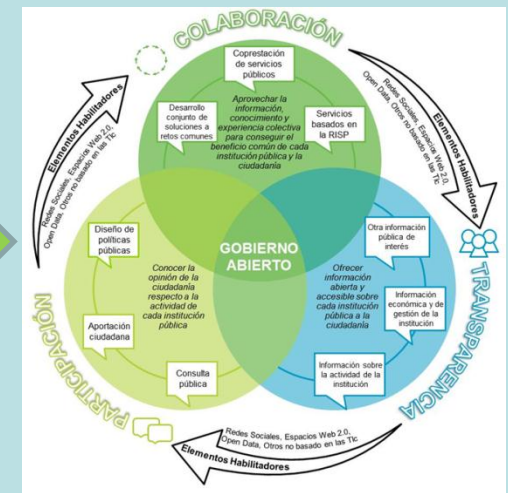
COLABORACIÓN

Coprestación de servicios públicos

Desarrollo conjunto de soluciones a retos comunes

Aprovechar la información, conocimiento y experiencia colectiva para conseguir el beneficio común de cada institución pública y la ciudadanía

Servicios basados en la RISP

Elementos Habilitadores

Redes Sociales, Espacios Web 2.0, Open Data, Otros no basado en las Tic

TRANSPARENCIA

Otra información pública de interés

Ofrecer información abierta y accesible sobre cada institución pública a la ciudadanía

Información económica y de gestión de la institución

Información sobre la actividad de la institución

GOBIERNO ABIERTO

PARTICIPACIÓN

Diseño de políticas públicas

Conocer la opinión de la ciudadanía respecto a la actividad de cada institución pública

Aportación ciudadana

Consulta pública

Redes Sociales, Espacios Web 2.0, Open Data, Otros no basado en las Tic

Elementos Habilitadores

Elementos Habilitadores

Redes Sociales, Espacios Web 2.0, Open Data, Otros no basado en las Tic